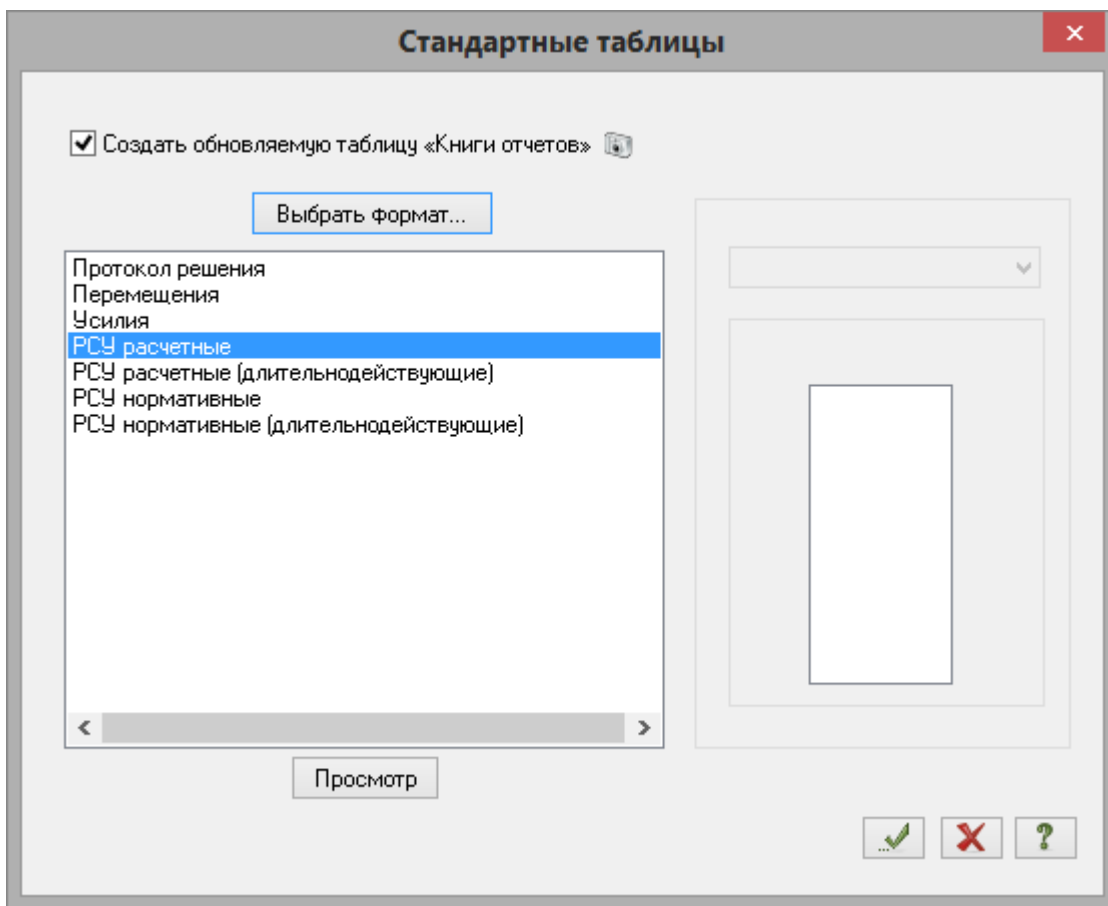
Стандартные таблицы

✕

Создать обновляемую таблицу «Книги отчетов»

Выбрать формат...

Протокол решения
Перемещения
Усилия
РСУ расчетные
РСУ расчетные (длительнодействующие)
РСУ нормативные
РСУ нормативные (длительнодействующие)

Просмотр

?